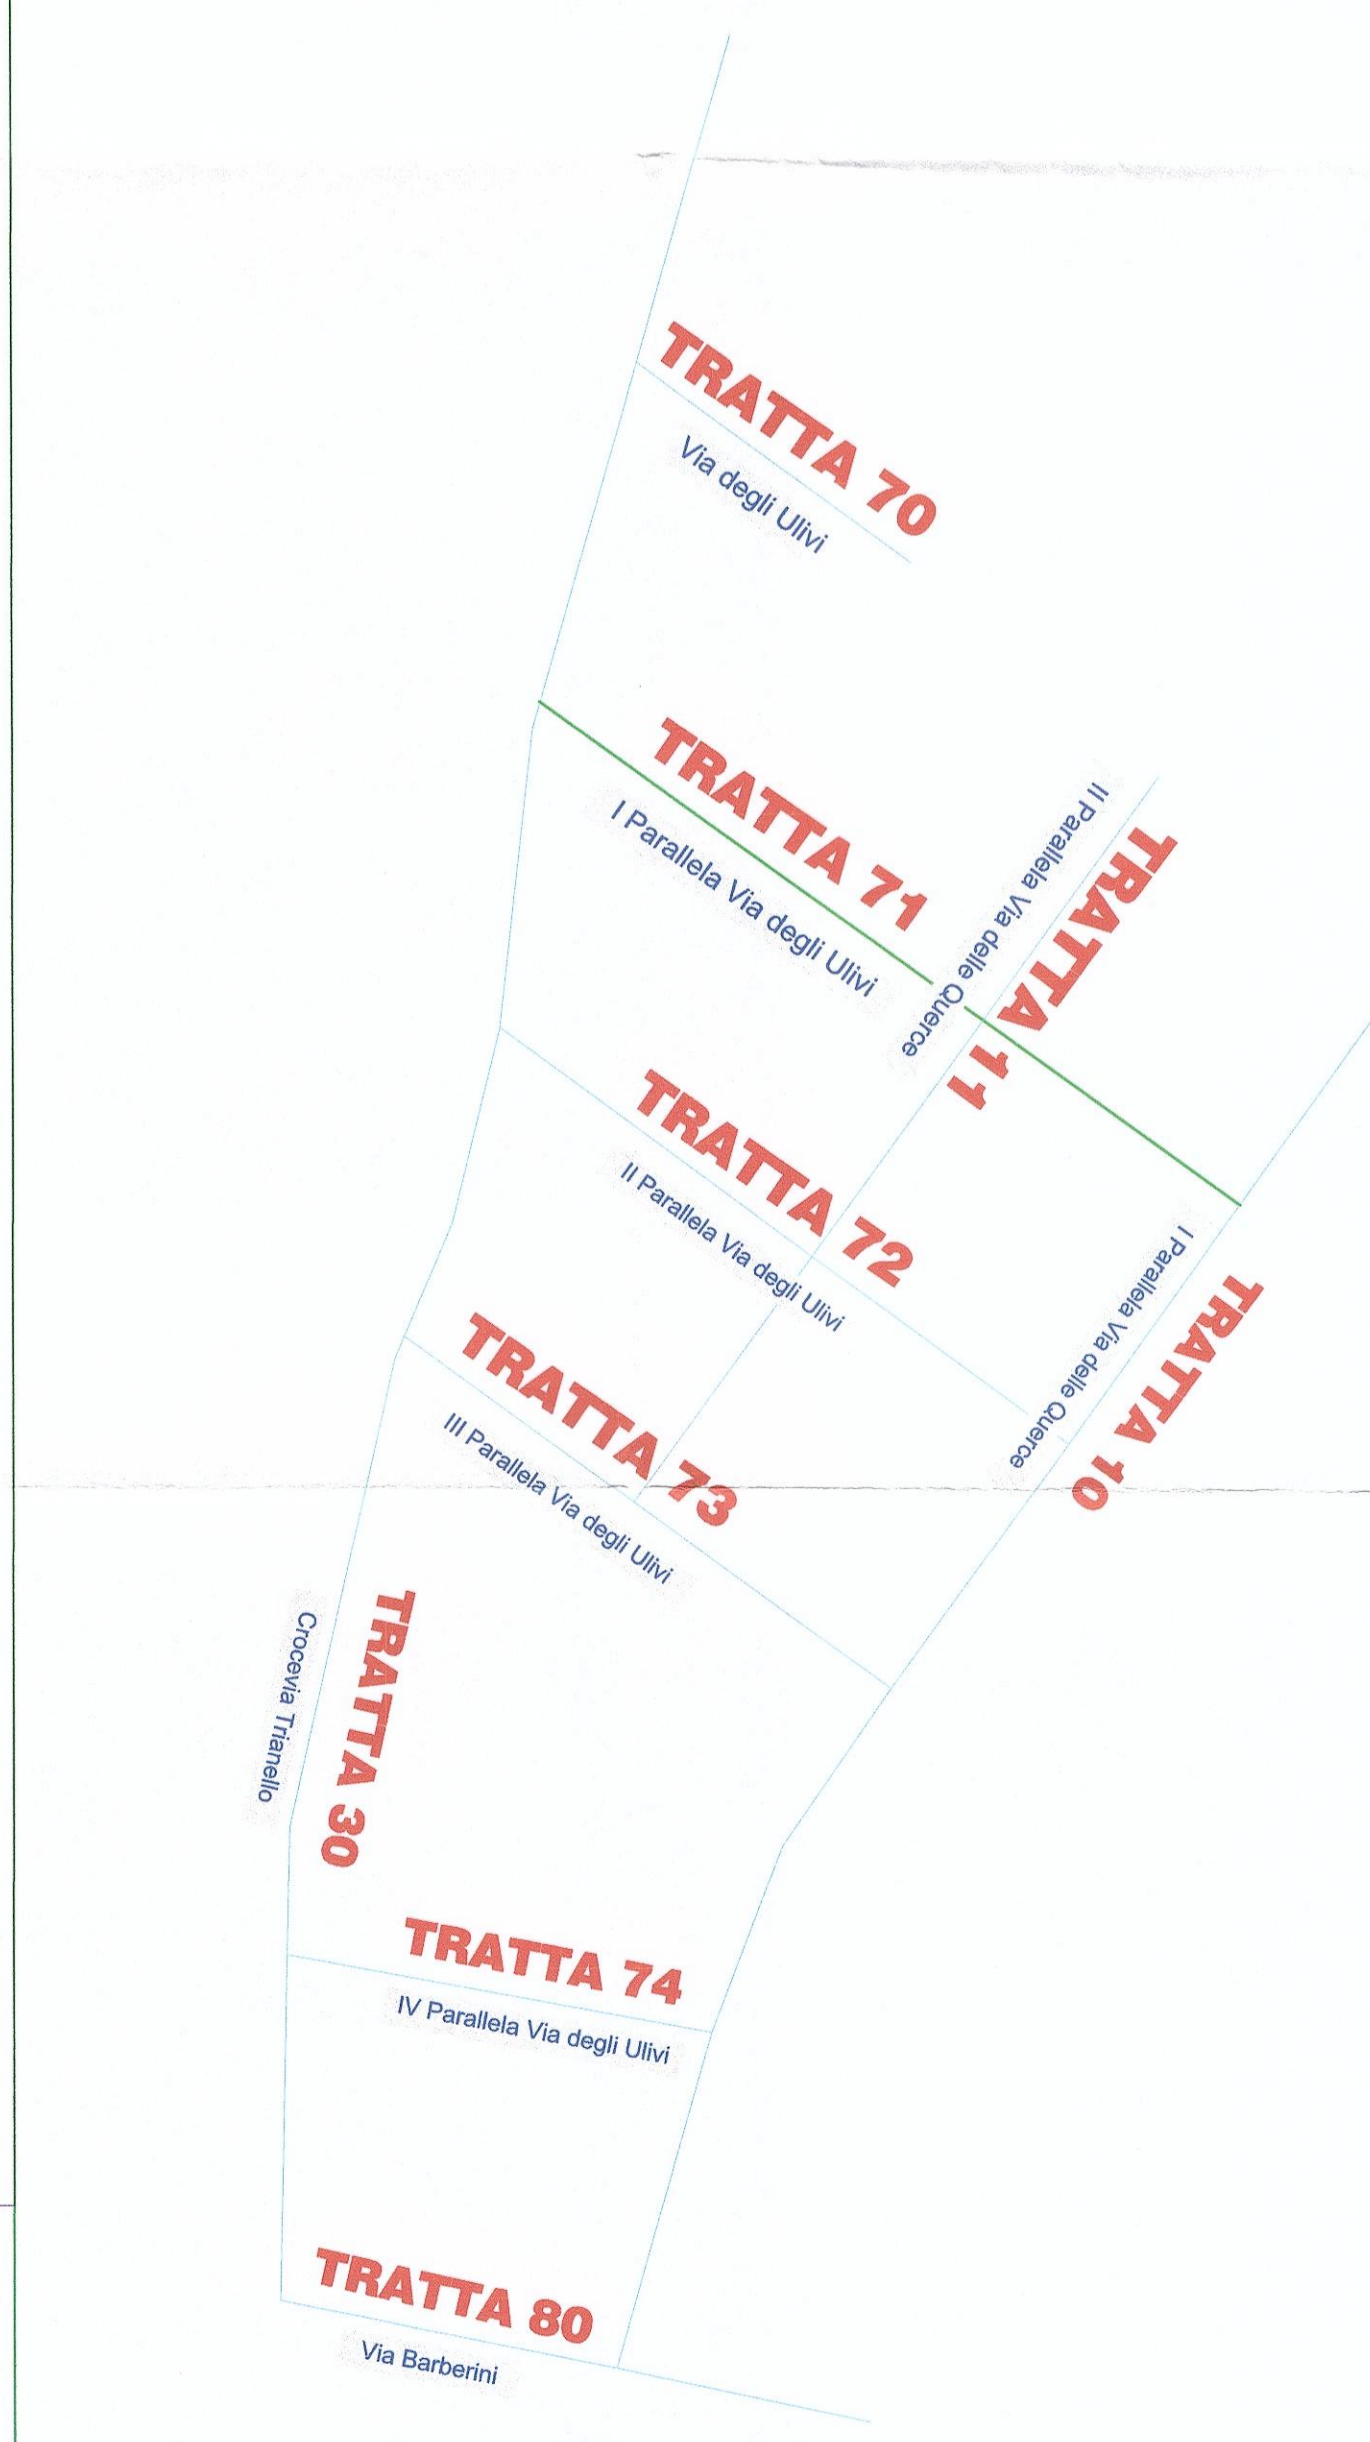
TRATTA 70
Via degli Ulivi

TRATTA 71
I Parallela Via degli Ulivi

II Parallela Via delle Querce
TRATTA 11

TRATTA 72
II Parallela Via degli Ulivi

I Parallela Via delle Querce
TRATTA 10

TRATTA 73
III Parallela Via degli Ulivi

Crocevia Trianello
TRATTA 30

TRATTA 74
IV Parallela Via degli Ulivi

TRATTA 80
Via Barberini